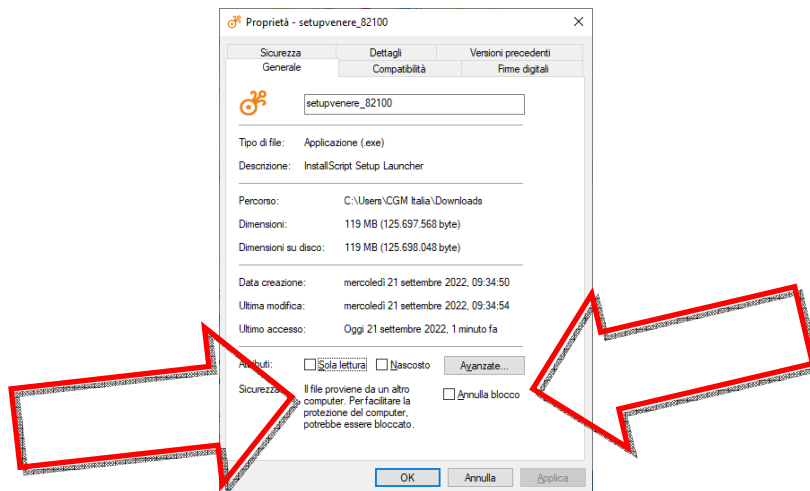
Proprietà - setupvenere_82100

Sicurezza | Dettagli | Versioni precedenti
Generale | Compatibilità | Firme digitali

setupvenere_82100

Tipo di file: Applicazione (.exe)

Descrizione: InstallScript Setup Launcher

Percorso: C:\Users\CGM Italia\Downloads

Dimensioni: 119 MB (125.697.568 byte)

Dimensioni su disco: 119 MB (125.698.048 byte)

Data creazione: mercoledì 21 settembre 2022, 09:34:50

Ultima modifica: mercoledì 21 settembre 2022, 09:34:54

Ultimo accesso: Oggi 21 settembre 2022, 1 minuto fa

Attributi: Sola lettura Nascosto Avanzate...

Sicurezza: Il file proviene da un altro computer. Per facilitare la protezione del computer, potrebbe essere bloccato.

Annulla blocco

OK Annulla Applica